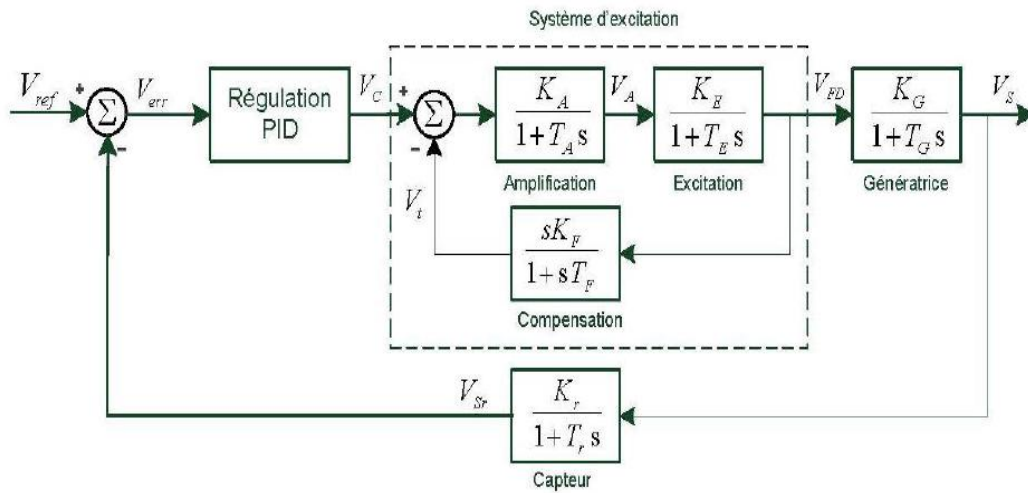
Système d'excitation

$V_{ref}$ + $\Sigma$ - $V_{err}$ Régulation PID $V_C$ + $\Sigma$ - $\frac{K_A}{1+T_A s}$ $V_A$ $\frac{K_E}{1+T_E s}$ $V_{FD}$ $\frac{K_G}{1+T_G s}$ $V_S$

Amplification Excitation Génératrice

$V_t$ $\frac{sK_F}{1+sT_F}$

Compensation

$V_{Sr}$ $\frac{K_r}{1+T_r s}$

Capteur